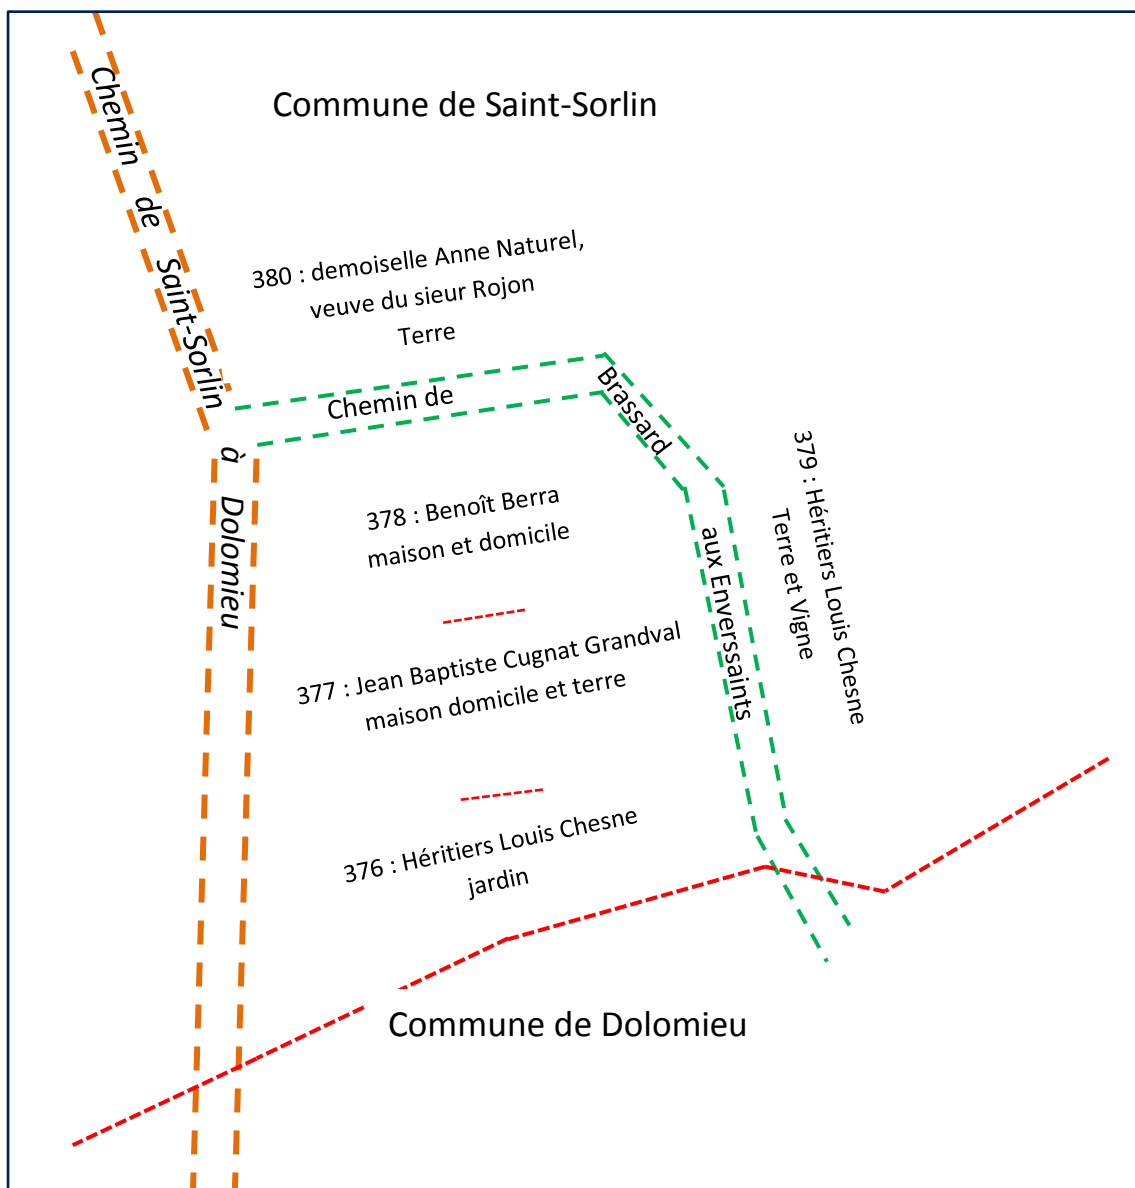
Commune de Saint-Sorlin

Chemin de Saint-Sorlin à Dolomieu

380 : demoiselle Anne Naturel, veuve du sieur Rojon Terre

Chemin de Brassard aux Enverssaints

379 : Héritiers Louis Chesne Terre et Vigne

378 : Benoît Berra maison et domicile

377 : Jean Baptiste Cugnat Grandval maison domicile et terre

376 : Héritiers Louis Chesne jardin

Commune de Dolomieu